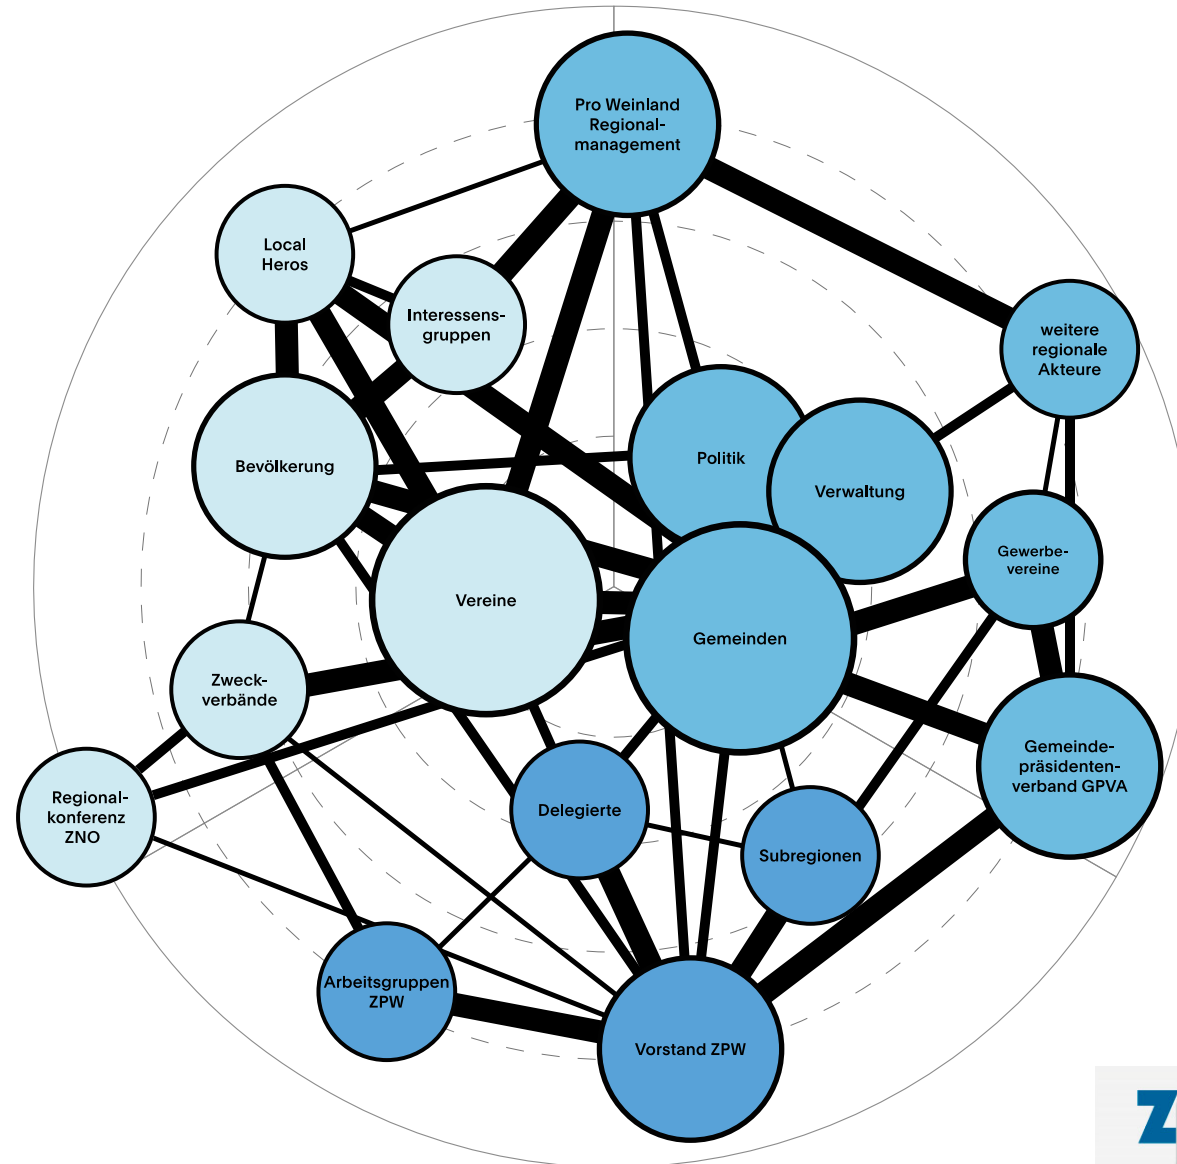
Pro Weinland Regionalmanagement

Local Heros

Interessensgruppen

weitere regionale Akteure

Bevölkerung

Politik

Verwaltung

Gewerbevereine

Vereine

Gemeinden

Zweckverbände

Gemeindepräsidentenverband GPVA

Regionalkonferenz ZNO

Delegierte

Subregionen

Arbeitsgruppen ZPW

Vorstand ZPW

Z